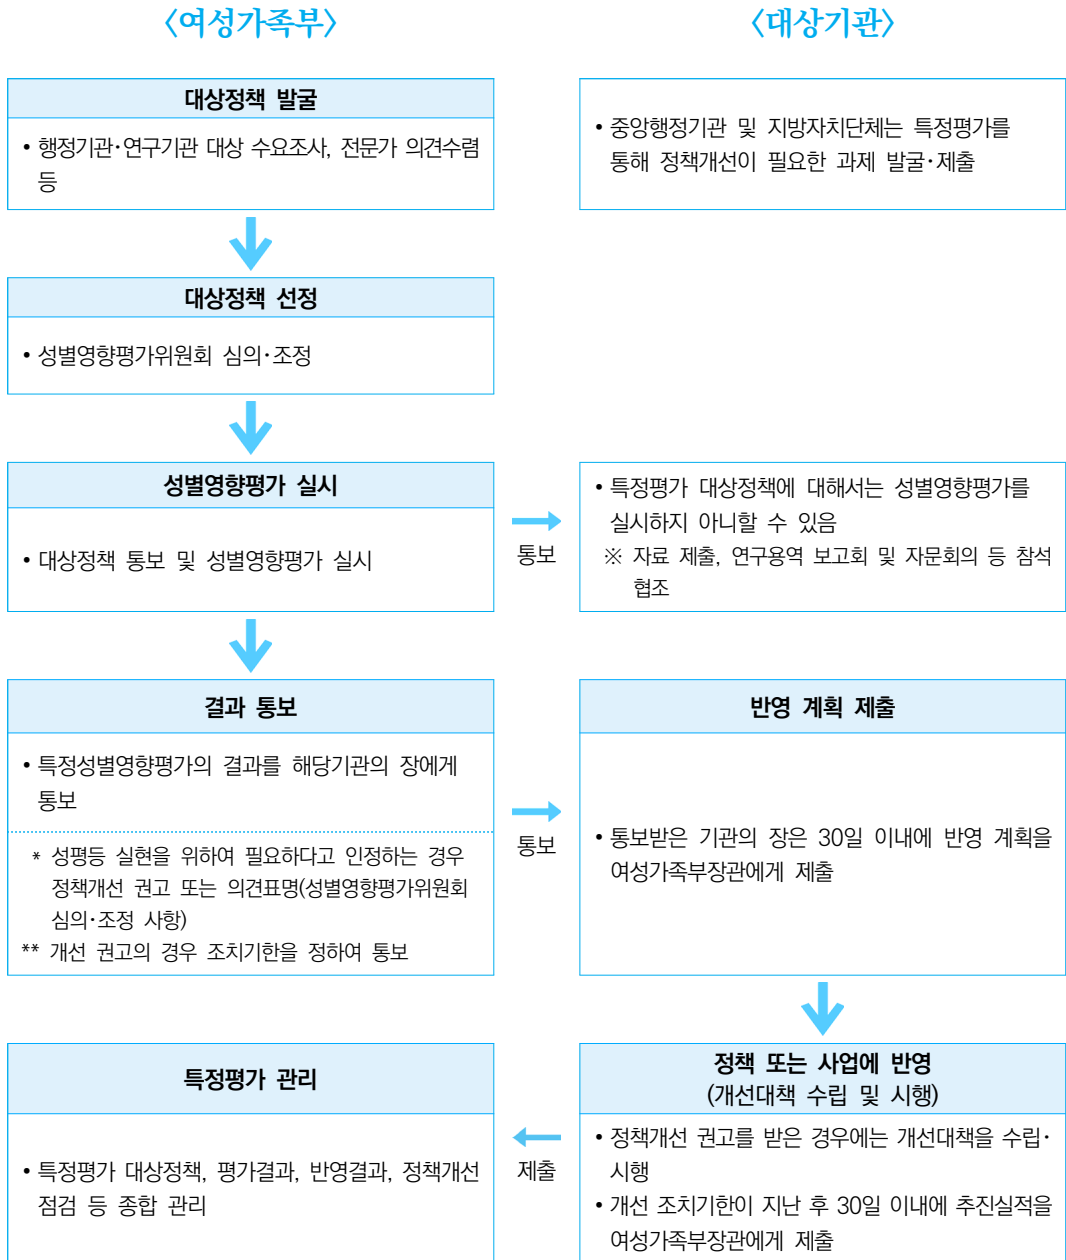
〈여성가족부〉

〈대상기관〉

대상정책 발굴

• 행정기관·연구기관 대상 수요조사, 전문가 의견수렴 등

• 중앙행정기관 및 지방자치단체는 특정평가를 통해 정책개선이 필요한 과제 발굴·제출

대상정책 선정

• 성별영향평가위원회 심의·조정

성별영향평가 실시

• 대상정책 통보 및 성별영향평가 실시

통보

• 특정평가 대상정책에 대해서는 성별영향평가를 실시하지 아니할 수 있음

※ 자료 제출, 연구용역 보고회 및 자문회의 등 참석 협조

결과 통보

• 특정성별영향평가의 결과를 해당기관의 장에게 통보

* 성평등 실현을 위하여 필요하다고 인정하는 경우 정책개선 권고 또는 의견표명(성별영향평가위원회 심의·조정 사항)

** 개선 권고의 경우 조치기한을 정하여 통보

통보

반영 계획 제출

• 통보받은 기관의 장은 30일 이내에 반영 계획을 여성가족부장관에게 제출

특정평가 관리

• 특정평가 대상정책, 평가결과, 반영결과, 정책개선 점검 등 종합 관리

제출

정책 또는 사업에 반영
(개선대책 수립 및 시행)

• 정책개선 권고를 받은 경우에는 개선대책을 수립·시행

• 개선 조치기한이 지난 후 30일 이내에 추진실적을 여성가족부장관에게 제출